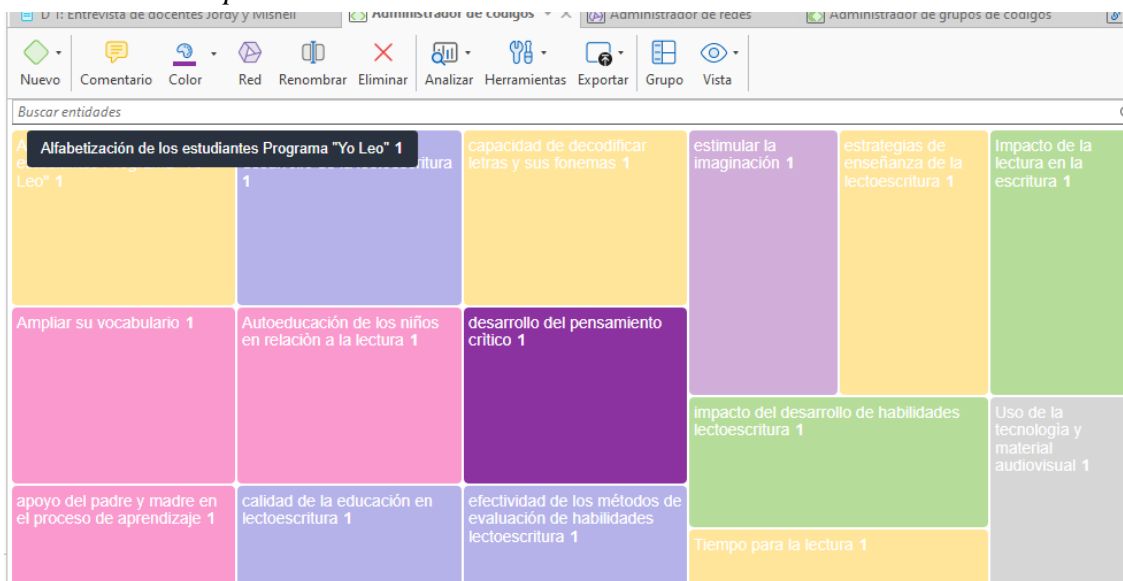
D 1: Entrevista de docentes Jordy y Mishell | Administrador de códigos | Administrador de redes | Administrador de grupos de códigos

Nuevo | Comentario | Color | Red | Renombrar | Eliminar | Analizar | Herramientas | Exportar | Grupo | Vista

Buscar entidades

Alfabetización de los estudiantes Programa "Yo Leo" 1

A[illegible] e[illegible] Leo" 1

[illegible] lectoescritura 1

capacidad de decodificar letras y sus fonemas 1

estimular la imaginación 1

estrategias de enseñanza de la lectoescritura 1

Impacto de la lectura en la escritura 1

Ampliar su vocabulario 1

Autoeducación de los niños en relación a la lectura 1

desarrollo del pensamiento crítico 1

impacto del desarrollo de habilidades lectoescritura 1

Uso de la tecnología y material audiovisual 1

apoyo del padre y madre en el proceso de aprendizaje 1

calidad de la educación en lectoescritura 1

efectividad de los métodos de evaluación de habilidades lectoescritura 1

Tiempo para la lectura 1